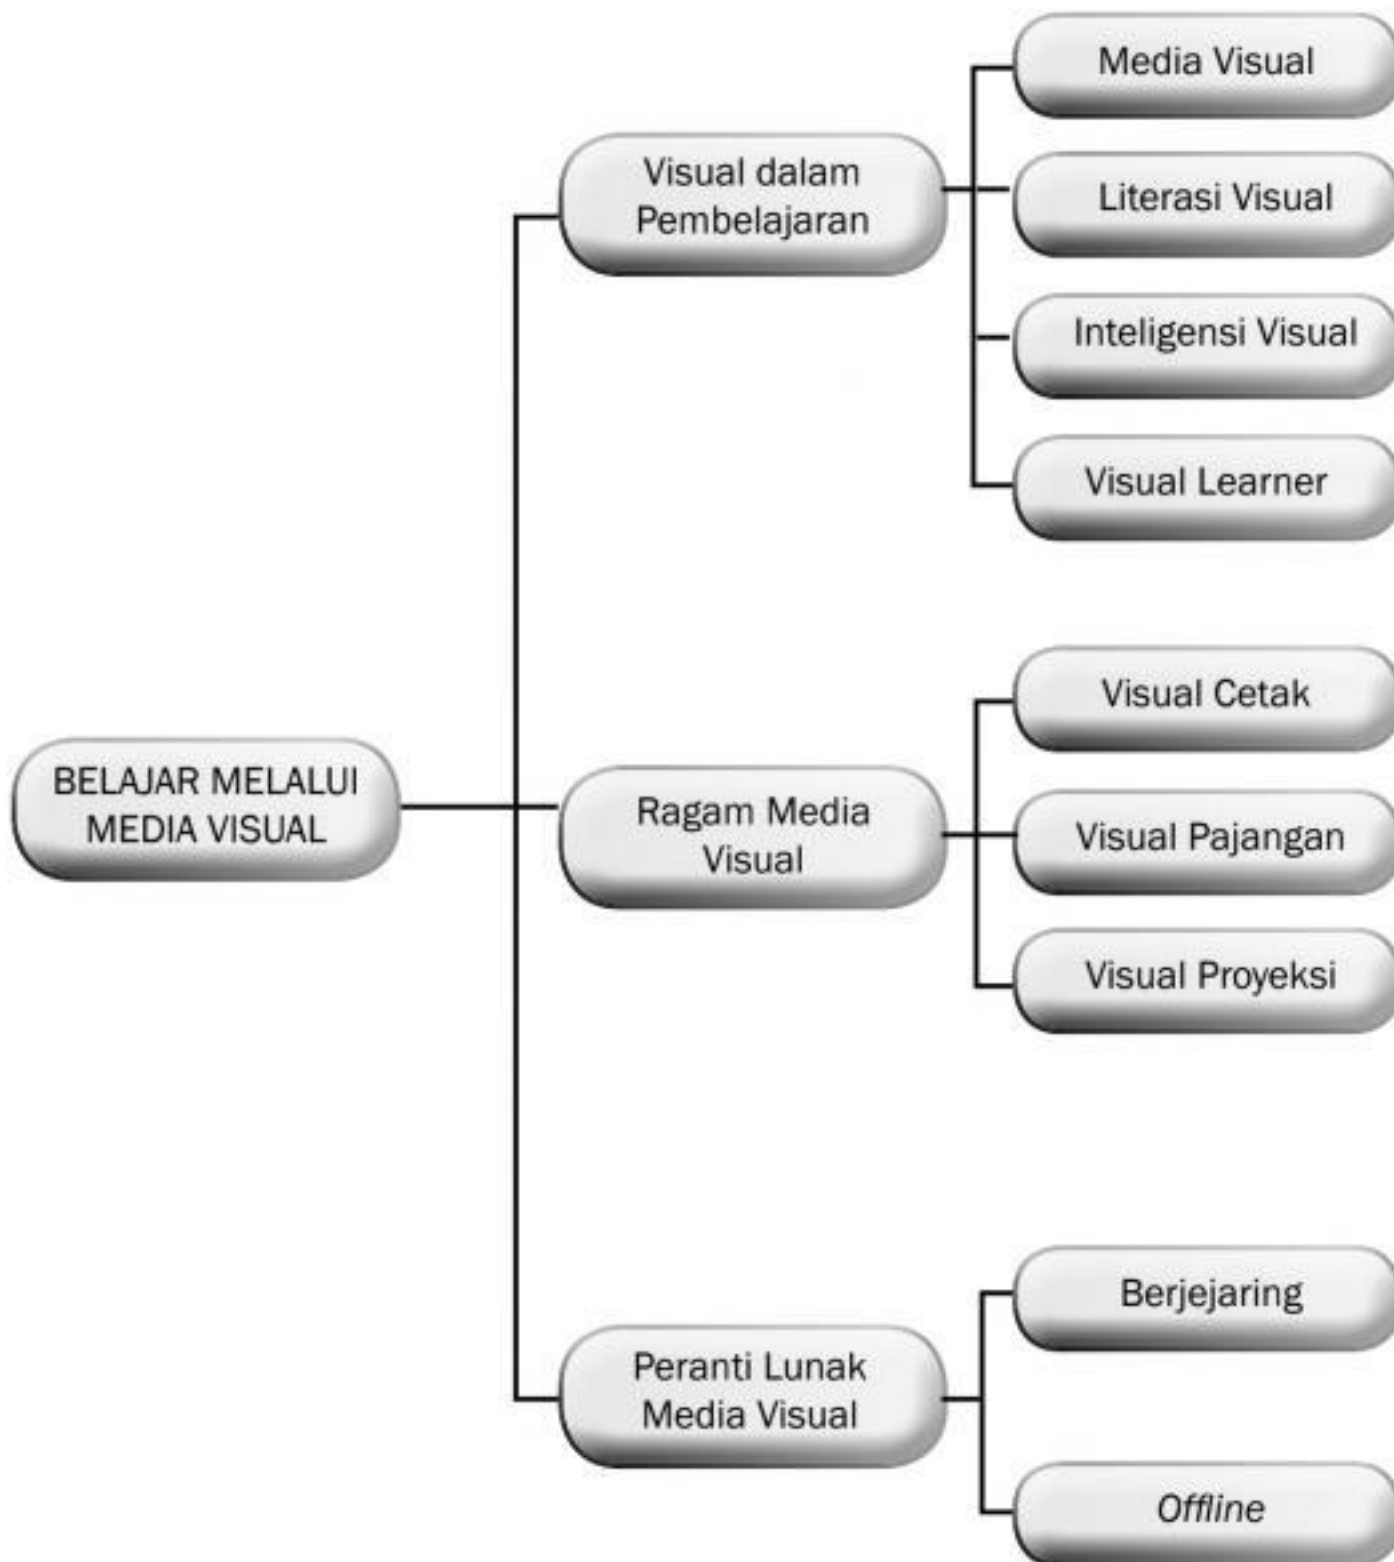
BELAJAR MELALUI MEDIA VISUAL

Visual dalam Pembelajaran

Media Visual

Literasi Visual

Inteligensi Visual

Visual Learner

Ragam Media Visual

Visual Cetak

Visual Pajangan

Visual Proyeksi

Peranti Lunak Media Visual

Berjejaring

Offline